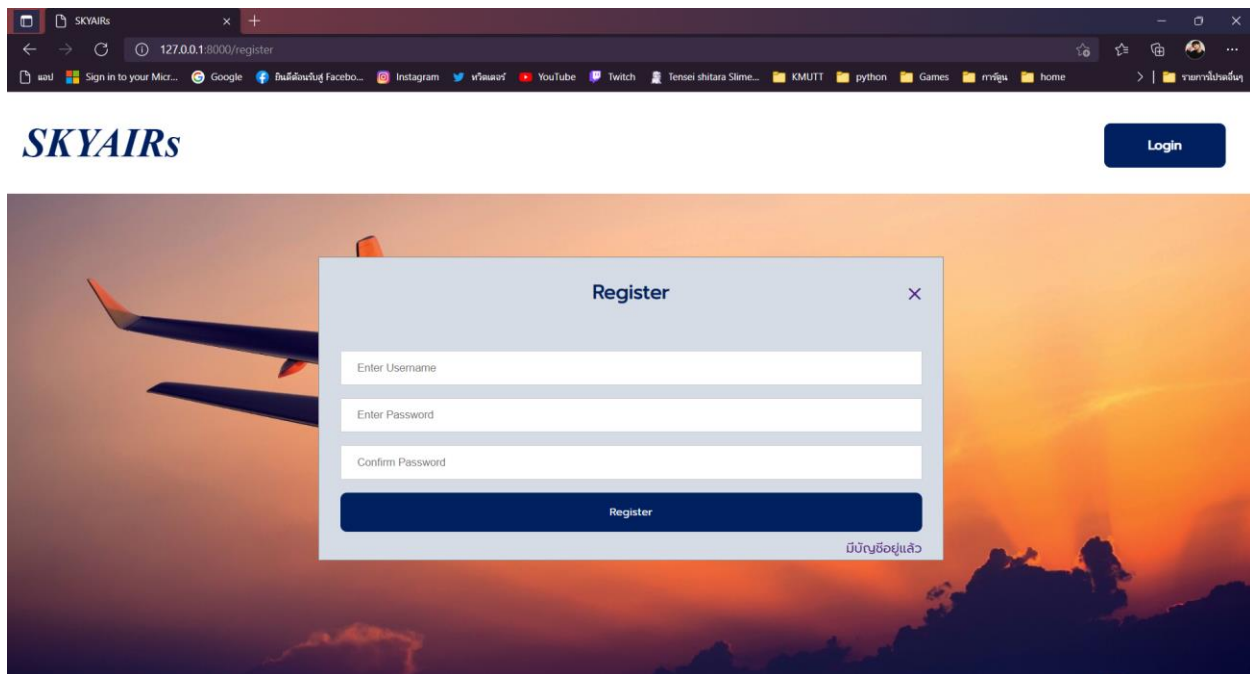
SKYAIRs
127.0.0.1:8000/register
แอป Sign in to your Micr... Google ยินดีต้อนรับสู่ Facebo... Instagram ทวิตเตอร์ YouTube Twitch Tensei shitara Slime... KMUTT python Games การ์ตูน home
รายการโปรดอื่นๆ

SKYAIRs

Login

Register

×

Enter Username

Enter Password

Confirm Password

Register

มีบัญชีอยู่แล้ว